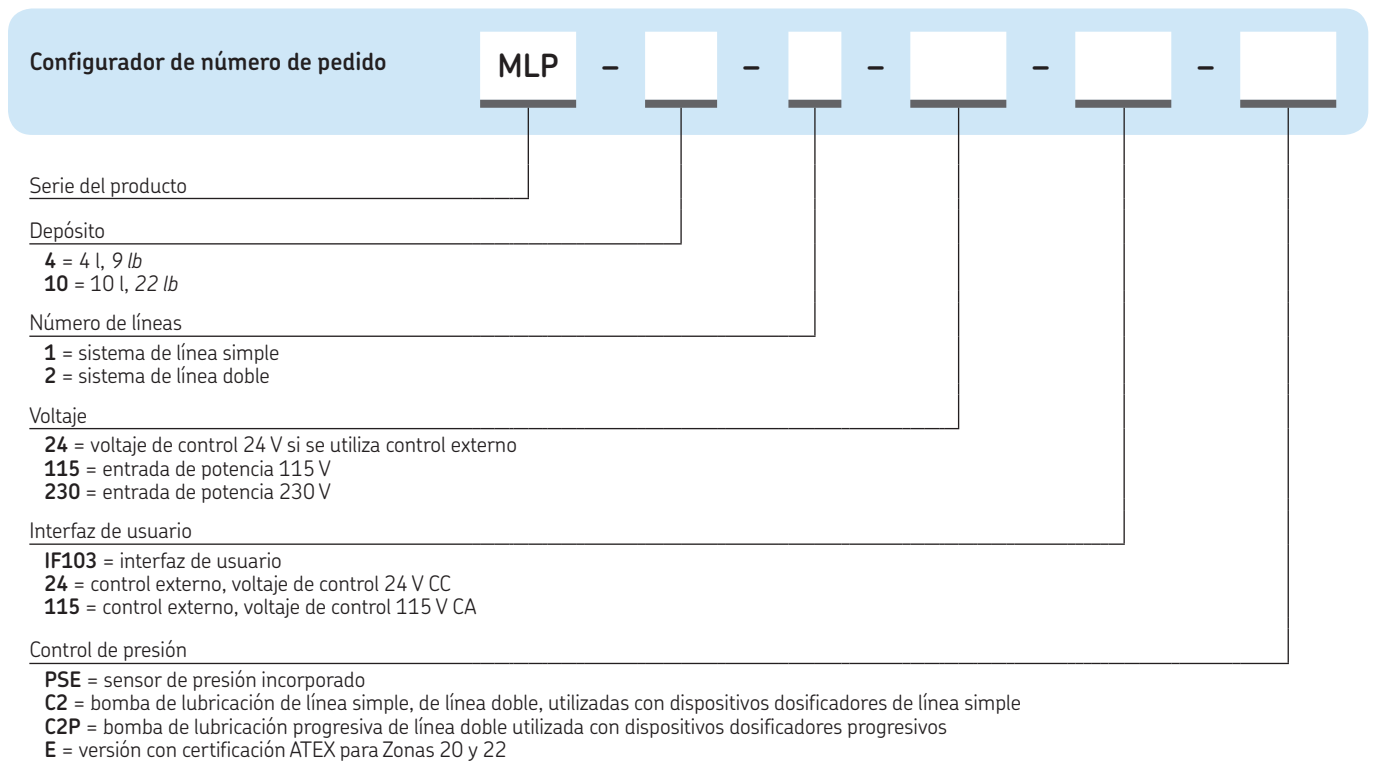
Configurador de número de pedido

MLP – – – – –

Serie del producto

Depósito
**4** = 4 l, *9 lb*
**10** = 10 l, *22 lb*

Número de líneas
**1** = sistema de línea simple
**2** = sistema de línea doble

Voltaje
**24** = voltaje de control 24 V si se utiliza control externo
**115** = entrada de potencia 115 V
**230** = entrada de potencia 230 V

Interfaz de usuario
**IF103** = interfaz de usuario
**24** = control externo, voltaje de control 24 V CC
**115** = control externo, voltaje de control 115 V CA

Control de presión
**PSE** = sensor de presión incorporado
**C2** = bomba de lubricación de línea simple, de línea doble, utilizadas con dispositivos dosificadores de línea simple
**C2P** = bomba de lubricación progresiva de línea doble utilizada con dispositivos dosificadores progresivos
**E** = versión con certificación ATEX para Zonas 20 y 22